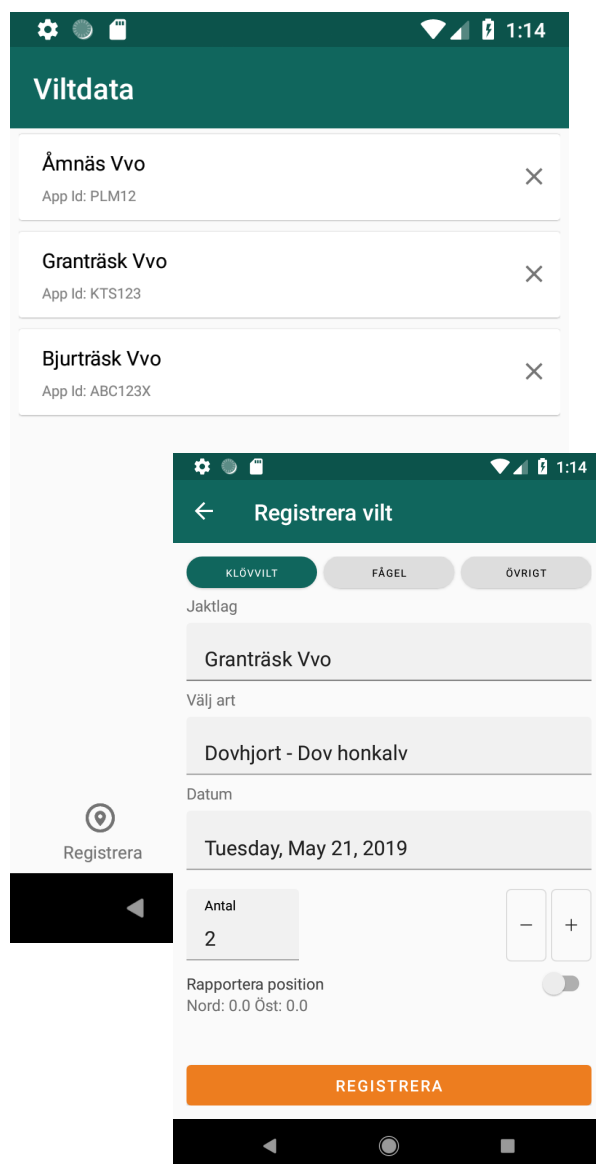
1:14

Viltdata

Åmnäs Vvo
App Id: PLM12

Granträsk Vvo
App Id: KTS123

Bjurträsk Vvo
App Id: ABC123X

Registrera

1:14

Registrera vilt

KLÖVVILT FÅGEL ÖVRIGT

Jaktlag
Granträsk Vvo

Välj art
Dovhjort - Dov honkalv

Datum
Tuesday, May 21, 2019

Antal
2

−
+

Rapportera position
Nord: 0.0 Öst: 0.0

REGISTRERA